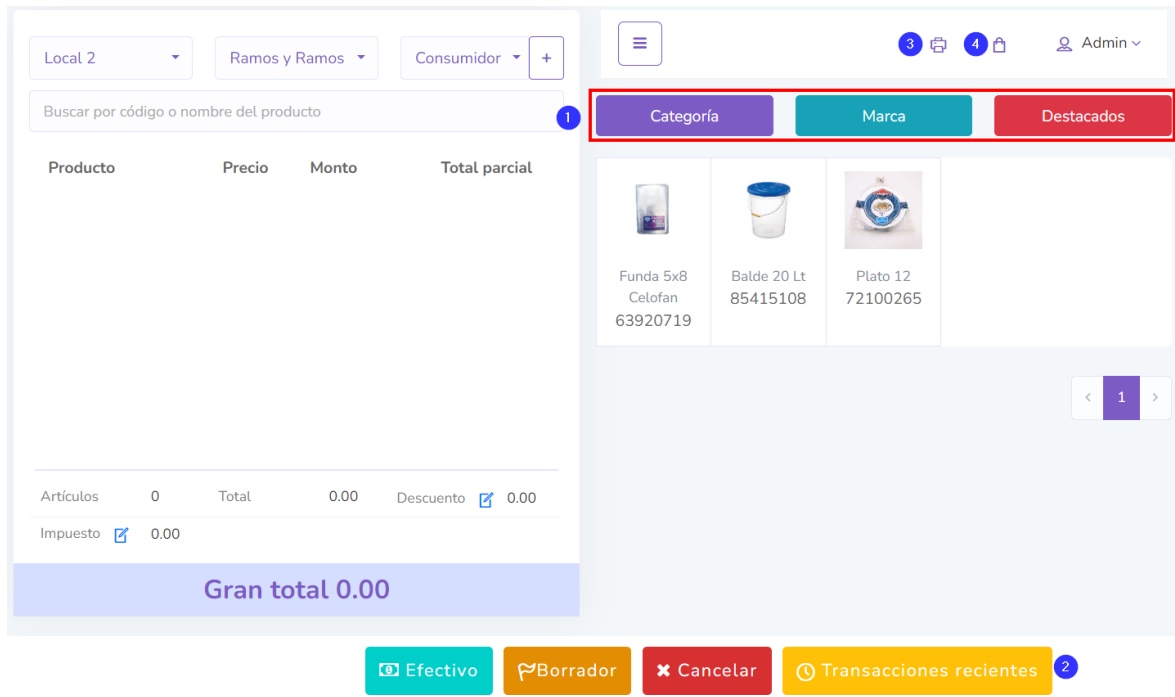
Local 2
Ramos y Ramos
Consumidor
+

Buscar por código o nombre del producto

1

| Producto | Precio | Monto | Total parcial |
|---|---|---|---|

Artículos 0 Total 0.00 Descuento 0.00

Impuesto 0.00

Gran total 0.00

3 4 Admin

Categoría
Marca
Destacados

Funda 5x8 Celofan
63920719

Balde 20 Lt
85415108

Plato 12
72100265

‹ 1 ›

Efectivo
Borrador
Cancelar
Transacciones recientes
2